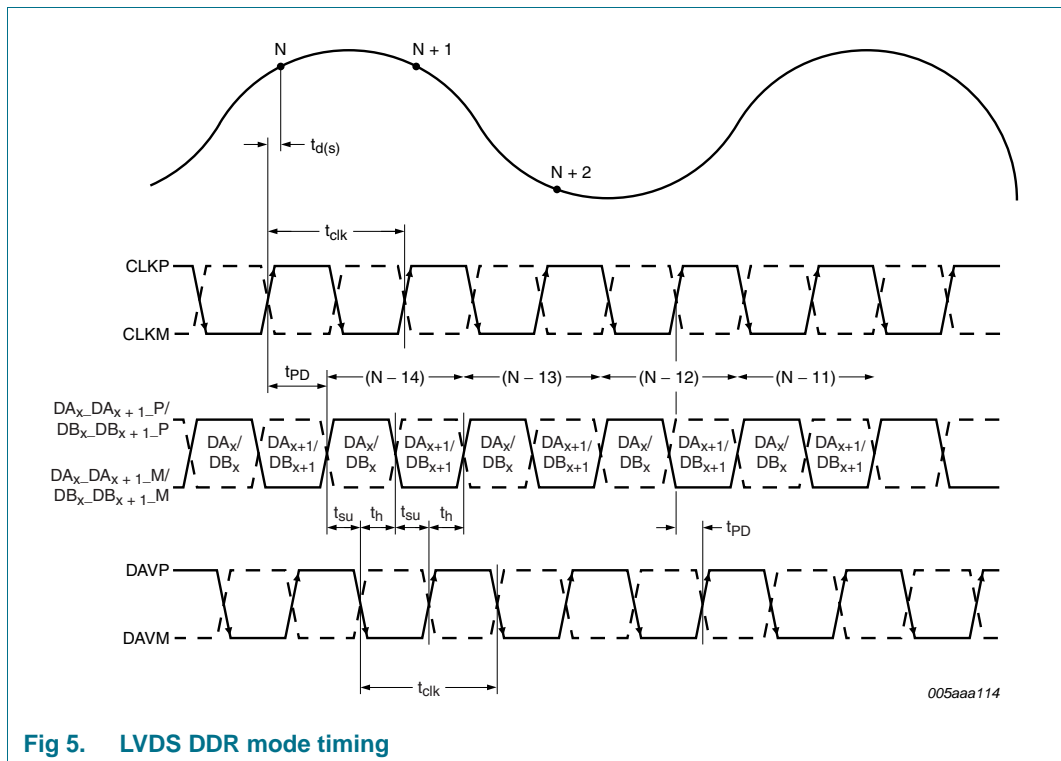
N
N + 1
$t_{d(s)}$
N + 2
$t_{clk}$
CLKP
CLKM
$t_{PD}$
(N – 14)
(N – 13)
(N – 12)
(N – 11)
$DA_x\_DA_{x+1}\_P/$
$DB_x\_DB_{x+1}\_P$
$DA_x\_DA_{x+1}\_M/$
$DB_x\_DB_{x+1}\_M$
$DA_x/$ $DB_x$
$DA_{x+1}/$ $DB_{x+1}$
$DA_x/$ $DB_x$
$DA_{x+1}/$ $DB_{x+1}$
$DA_x/$ $DB_x$
$DA_{x+1}/$ $DB_{x+1}$
$DA_x/$ $DB_x$
$DA_{x+1}/$ $DB_{x+1}$
$DA_x/$ $DB_x$
$DA_{x+1}/$ $DB_{x+1}$
$t_{su}$
$t_h$
$t_{su}$
$t_h$
$t_{PD}$
DAVP
DAVM
$t_{clk}$
005aaa114

Fig 5. LVDS DDR mode timing